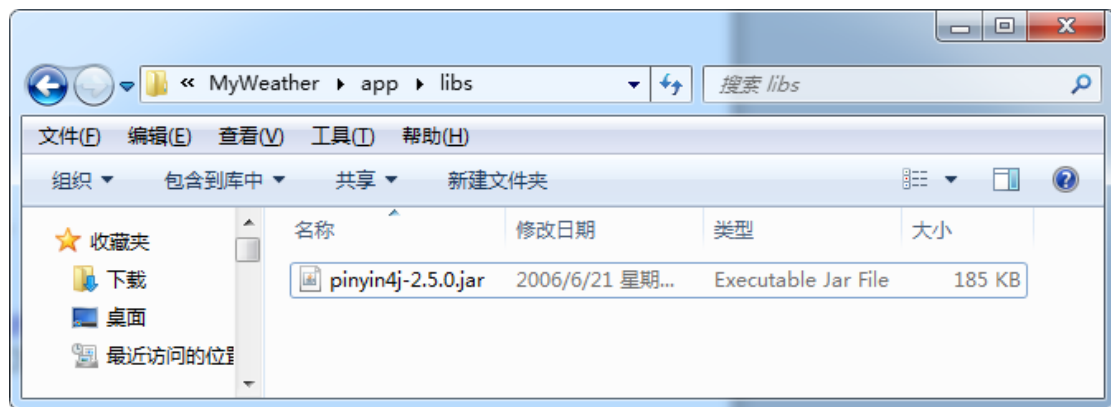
« MyWeather ▸ app ▸ libs

搜索 libs

文件(F) 编辑(E) 查看(V) 工具(T) 帮助(H)

组织 ▾ 包含到库中 ▾ 共享 ▾ 新建文件夹

收藏夹
下载
桌面
最近访问的位置

| 名称 | 修改日期 | 类型 | 大小 |
|---|---|---|---|
| pinyin4j-2.5.0.jar | 2006/6/21 星期... | Executable Jar File | 185 KB |